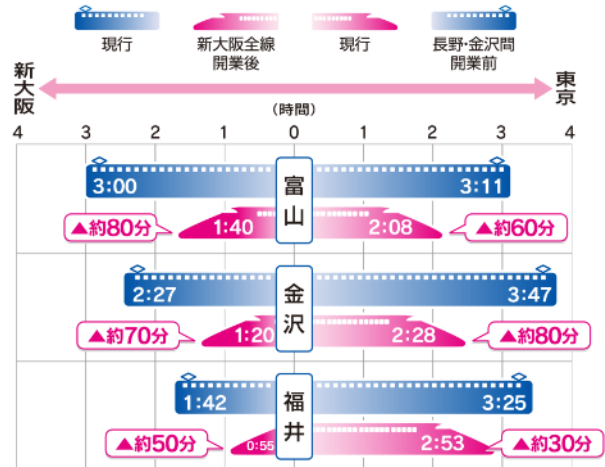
現行

新大阪全線開業後

現行

長野・金沢間開業前

新大阪

東京

(時間)

4 3 2 1 0 1 2 3 4

3:00

富山

3:11

▲約80分

1:40

2:08

▲約60分

2:27

金沢

3:47

▲約70分

1:20

2:28

▲約80分

1:42

福井

3:25

▲約50分

0:55

2:53

▲約30分